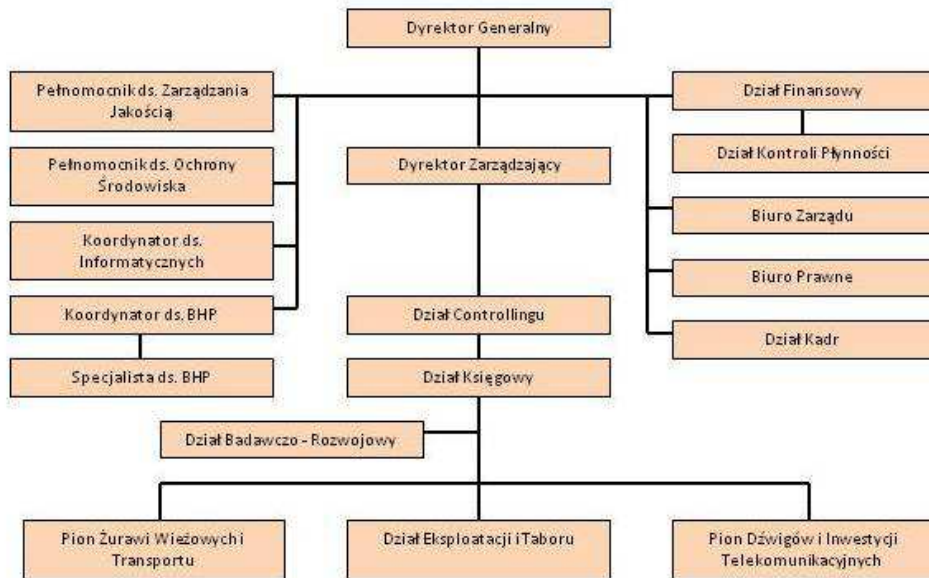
Dyrektor Generalny

Pełnomocnik ds. Zarządzania Jakością

Pełnomocnik ds. Ochrony Środowiska

Koordynator ds. Informatycznych

Koordynator ds. BHP

Specjalista ds. BHP

Dyrektor Zarządzający

Dział Controllingu

Dział Księgowy

Dział Badawczo - Rozwojowy

Dział Finansowy

Dział Kontroli Płynności

Biuro Zarządu

Biuro Prawne

Dział Kadr

Pion Żurawi Wieżowych i Transportu

Dział Eksploatacji i Taboru

Pion Dźwigów i Inwestycji Telekomunikacyjnych